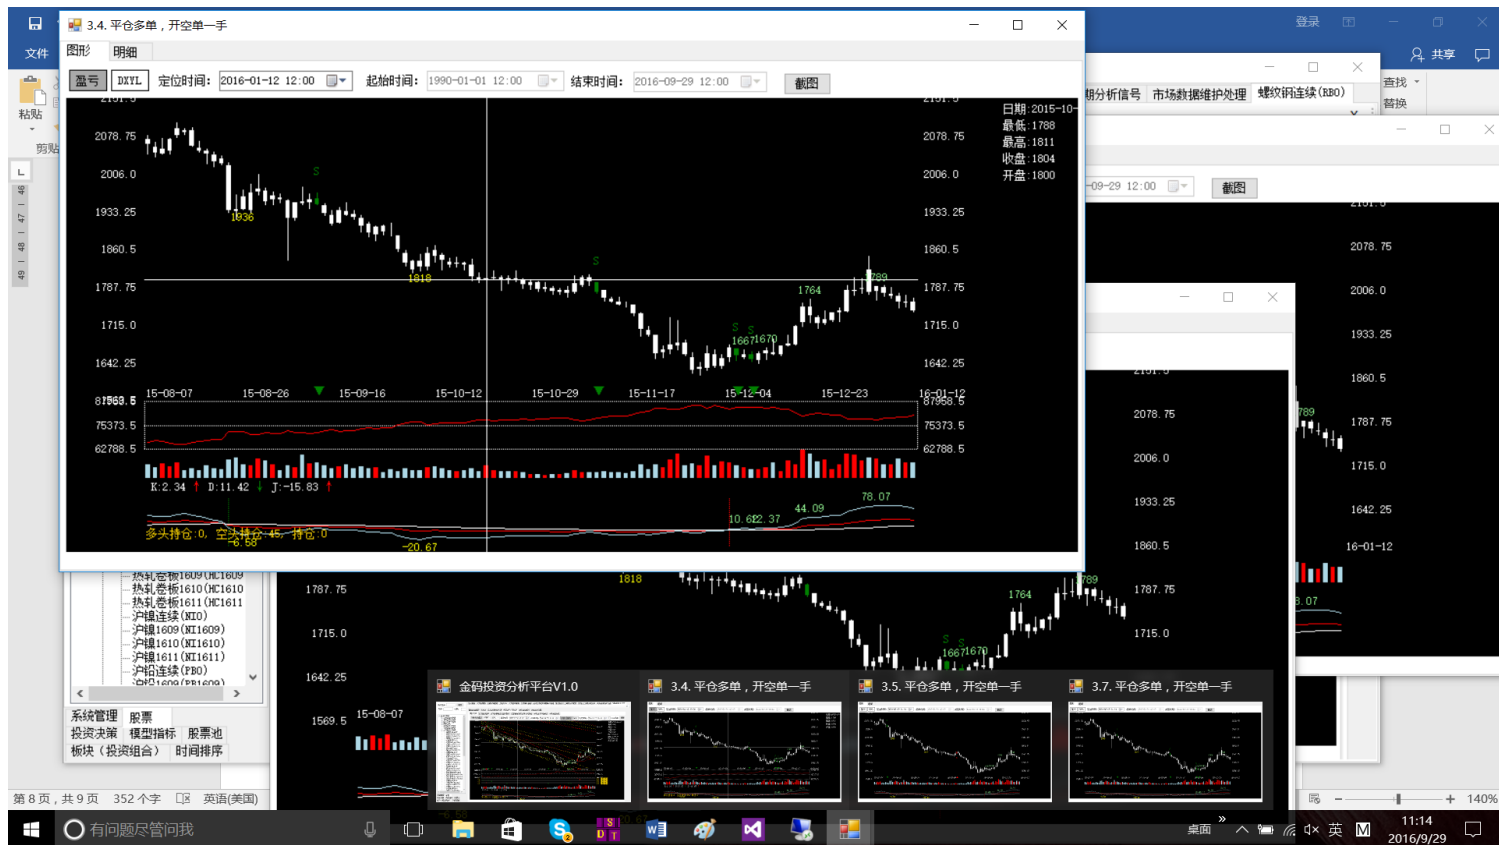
文件

粘贴

剪贴

登录 共享

3.4. 平仓多单，开空单一手

图形 明细

盈亏 DXYL 定位时间: 2016-01-12 12:00 起始时间: 1990-01-01 12:00 结束时间: 2016-09-29 12:00 截图

日期:2015-10-
最低:1788
最高:1811
收盘:1804
开盘:1800

2078.75
2006.0
1933.25
1860.5
1787.75
1715.0
1642.25

1936
1818
1764
1789
1667
1670

15-08-07 15-08-26 15-09-16 15-10-12 15-10-29 15-11-17 15-12-04 15-12-23 16-01-12

87958.5
75373.5
62788.5

K:2.34 D:11.42 J:-15.83

78.07
44.09
10.62
2.37
-20.67
-6.58

多头持仓:0, 空头持仓:45, 持仓:0

期分析信号 市场数据维护处理 螺纹钢连续(RBO)

查找 替换

-09-29 12:00 截图

热轧卷板1609(HC1609)
热轧卷板1610(HC1610)
热轧卷板1611(HC1611)
沪镍连续(NIO)
沪镍1609(NI1609)
沪镍1610(NI1610)
沪镍1611(NI1611)
沪铅连续(PBO)

系统管理 股票
投资决策 模型指标 股票池
板块（投资组合） 时间排序

1569.5 15-08-07

金码投资分析平台V1.0
3.4. 平仓多单，开空单一手
3.5. 平仓多单，开空单一手
3.7. 平仓多单，开空单一手

第 8 页，共 9 页 352 个字 英语(美国)

140%

有问题尽管问我

桌面 英 11:14 2016/9/29